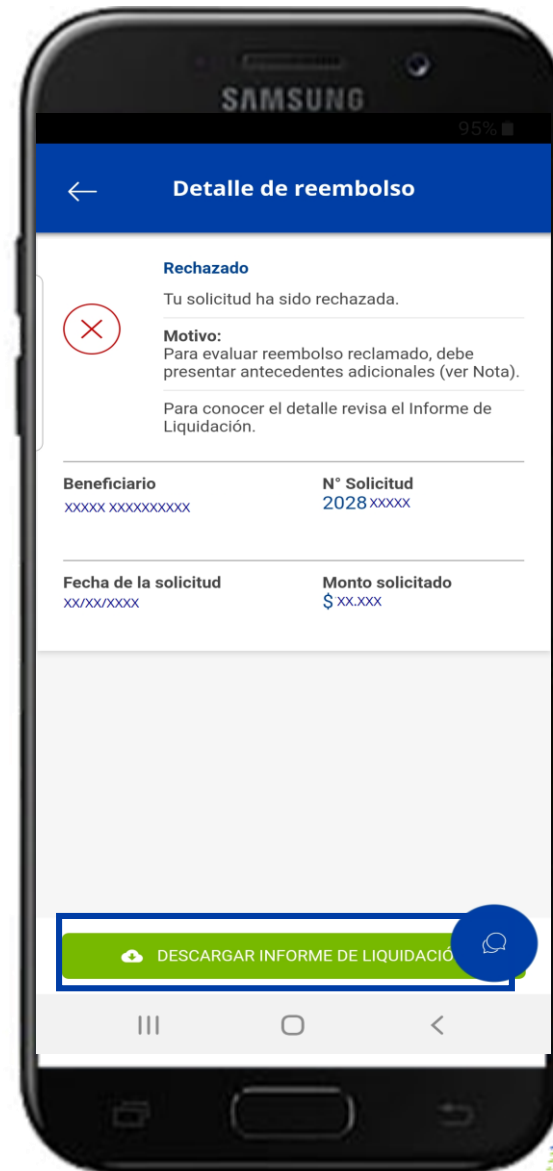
SAMSUNG

95%

Detalle de reembolso

Rechazado

Tu solicitud ha sido rechazada.

Motivo:
Para evaluar reembolso reclamado, debe presentar antecedentes adicionales (ver Nota).

Para conocer el detalle revisa el Informe de Liquidación.

Beneficiario
XXXXX XXXXXXXXXX

N° Solicitud
2028 XXXXX

Fecha de la solicitud
XX/XX/XXXX

Monto solicitado
$ XX.XXX

DESCARGAR INFORME DE LIQUIDACIÓ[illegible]